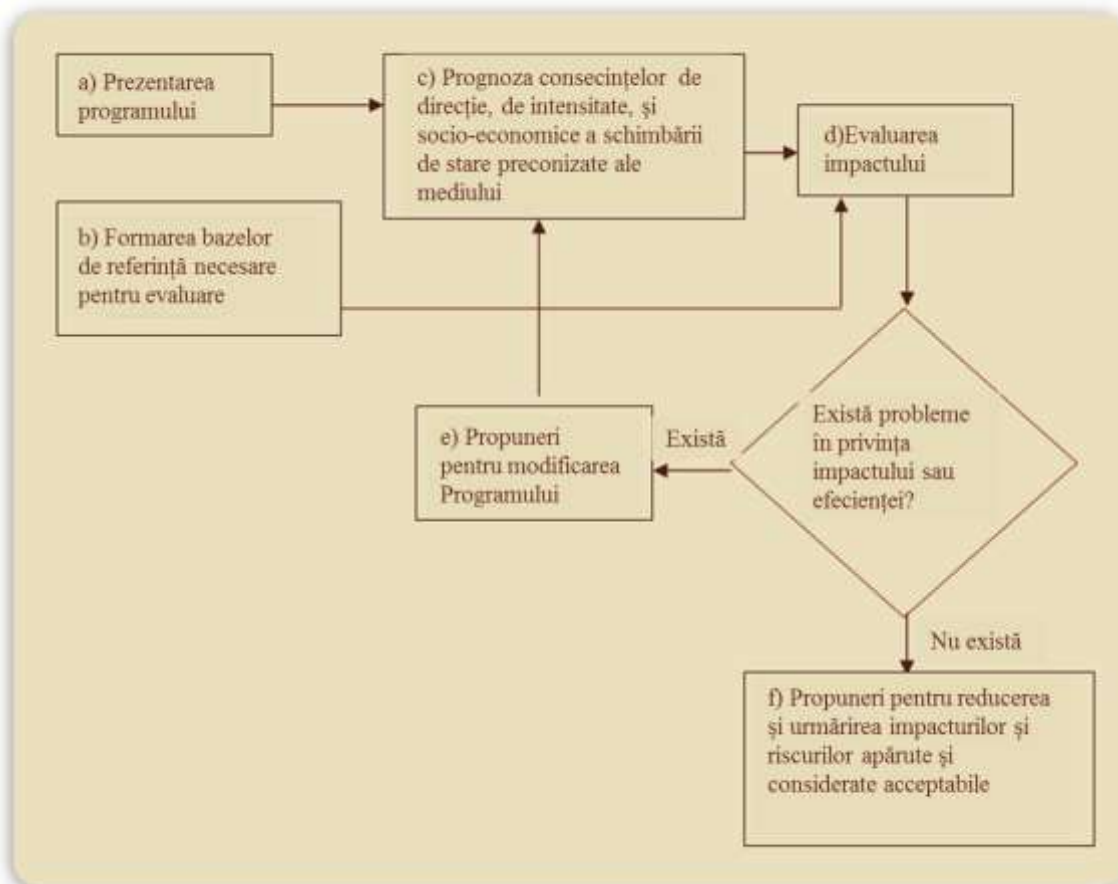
a) Prezentarea programului

c) Prognoza consecințelor de direcție, de intensitate, și socio-economice a schimbării de stare preconizate ale mediului

d)Evaluarea impactului

b) Formarea bazelor de referință necesare pentru evaluare

Există probleme în privința impactului sau efecienței?

Există

e) Propuneri pentru modificarea Programului

Nu există

f) Propuneri pentru reducerea și urmărirea impacturilor și riscurilor apărute și considerate acceptabile